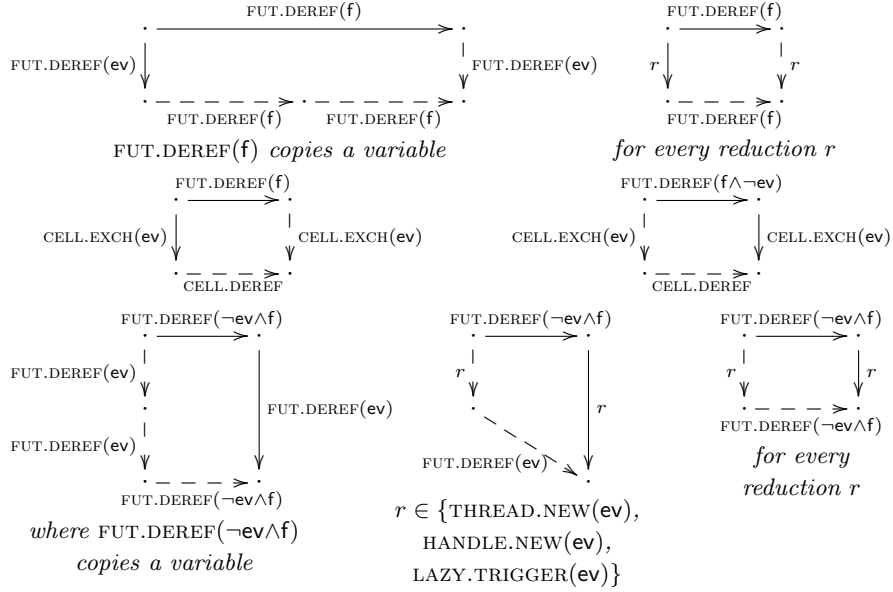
FUT.DEREF(f)

FUT.DEREF(ev)

FUT.DEREF(ev)

FUT.DEREF(f)   FUT.DEREF(f)

FUT.DEREF(f) *copies a variable*

FUT.DEREF(f)

$r$   $r$

FUT.DEREF(f)

*for every reduction $r$*

FUT.DEREF(f)

CELL.EXCH(ev)   CELL.EXCH(ev)

CELL.DEREF

FUT.DEREF(f$\wedge\neg$ev)

CELL.EXCH(ev)   CELL.EXCH(ev)

CELL.DEREF

FUT.DEREF($\neg$ev$\wedge$f)

FUT.DEREF(ev)

FUT.DEREF(ev)

FUT.DEREF(ev)

FUT.DEREF($\neg$ev$\wedge$f)

*where* FUT.DEREF($\neg$ev$\wedge$f) *copies a variable*

FUT.DEREF($\neg$ev$\wedge$f)

$r$   $r$

FUT.DEREF(ev)

$r \in \{$THREAD.NEW(ev), HANDLE.NEW(ev), LAZY.TRIGGER(ev)$\}$

FUT.DEREF($\neg$ev$\wedge$f)

$r$   $r$

FUT.DEREF($\neg$ev$\wedge$f)

*for every reduction $r$*